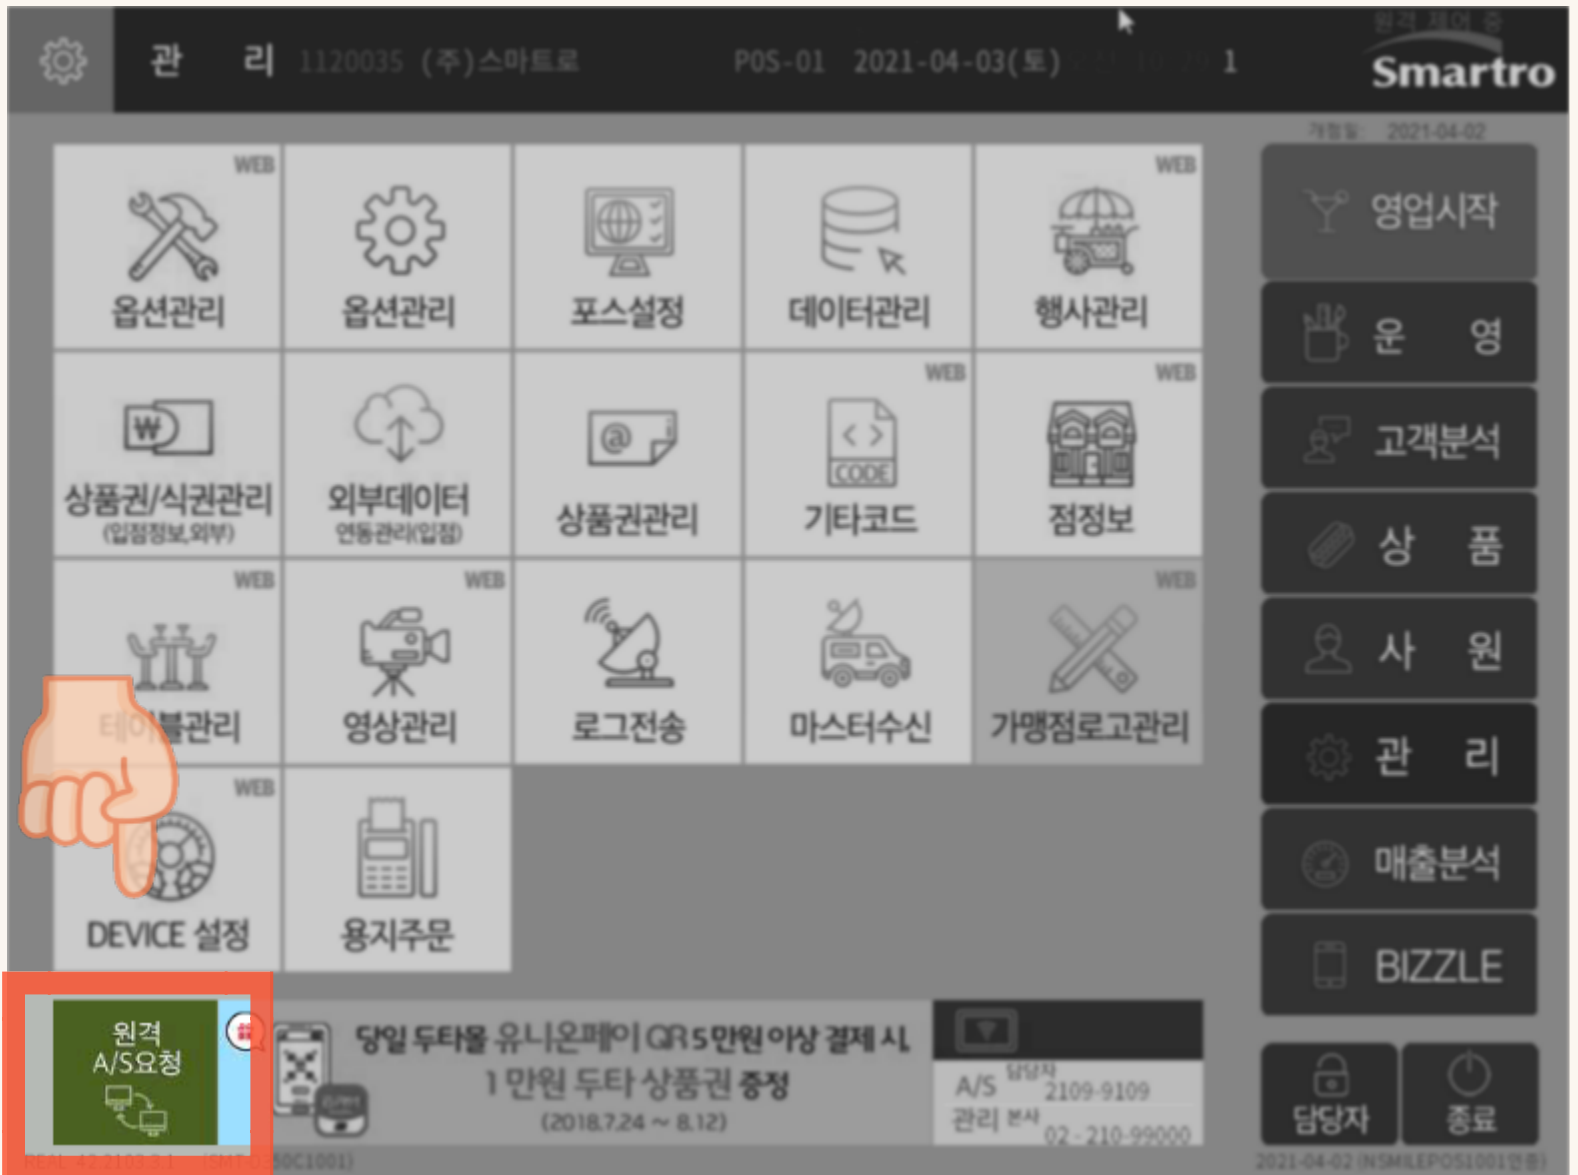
관 리 1120035 (주)스마트로 POS-01 2021-04-03(토) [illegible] 1

원격 제어 중

Smartro

개점일 2021-04-02

WEB
옵션관리

옵션관리

포스설정

데이터관리

WEB
행사관리

상품권/식권관리
(입점정보,외부)

외부데이터
연동관리(입점)

상품권관리

WEB
CODE
기타코드

WEB
점정보

WEB
테이블관리

WEB
영상관리

로그전송

마스터수신

WEB
가맹점로고관리

WEB
DEVICE 설정

용지주문

영업시작

운 영

고객분석

상 품

사 원

관 리

매출분석

BIZZLE

원격
A/S요청

당일 두타몰 유니온페이 QR 5만원 이상 결제 시
1만원 두타 상품권 증정
(2018.7.24 ~ 8.12)

A/S 관리
담당자 2109-9109
본사 02-210-99000

담당자

종료

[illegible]

2021-04-02 (NSMILEPOS1001 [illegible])